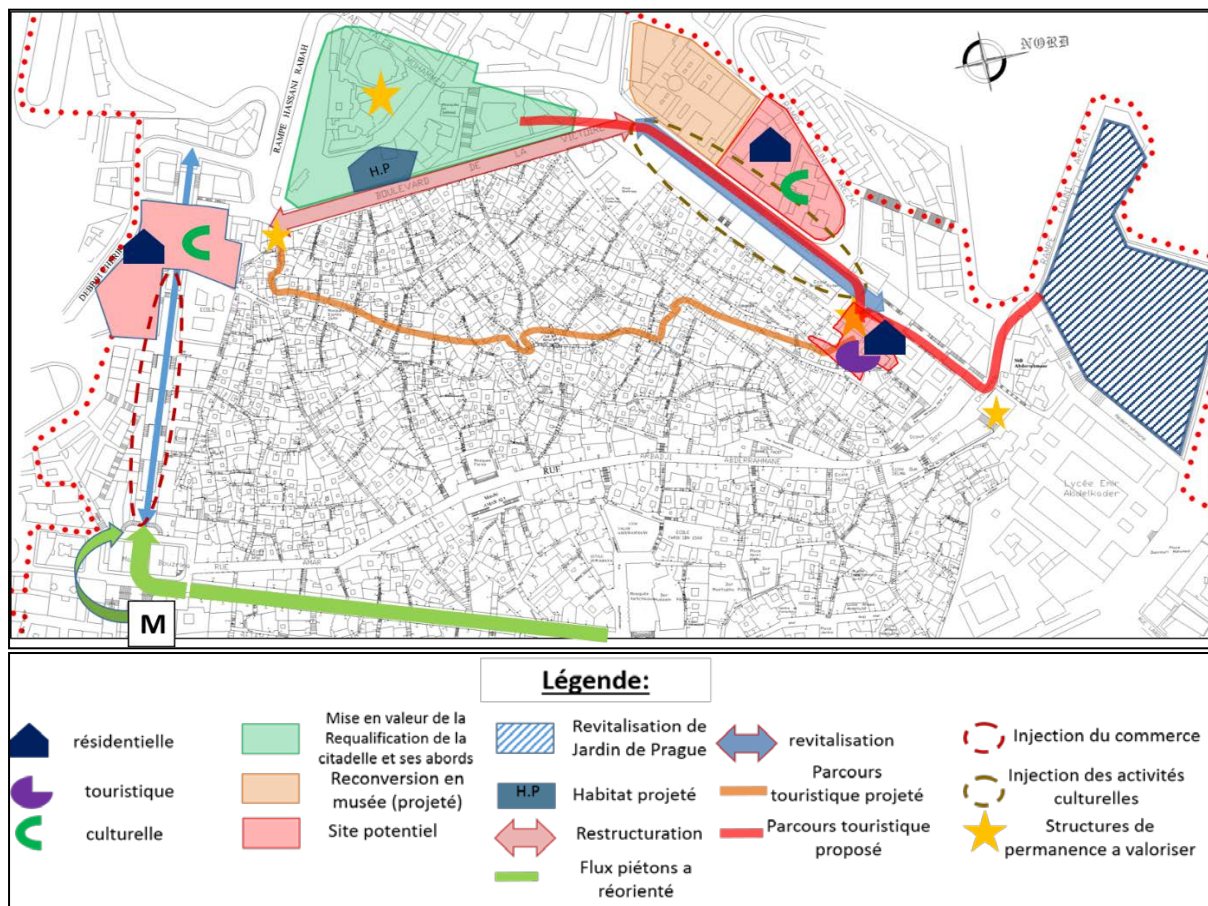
NORD

RAMPE HASSANI RABAH

H.P

BOULEVARD DE LA VICTOIRE

DJEBLI MHAMED

ECOLE

RUE ARBADJI ABDERRAHMANE

RUE AMAR

Sidi Abderrahmane

Lycée Emir Abdelkader

M

Légende:

| | | | | | | | |
|---|---|---|---|---|---|---|---|
| résidentielle | Mise en valeur de la Requalification de la citadelle et ses abords | Revitalisation de Jardin de Prague | revitalisation | Injection du commerce |
| touristique | Reconversion en musée (projeté) | H.P Habitat projeté | Parcours touristique projeté | Injection des activités culturelles |
| culturelle | Site potentiel | Restructuration | Parcours touristique proposé | Structures de permanence a valoriser |
| | | Flux piétons a réorienté | | |